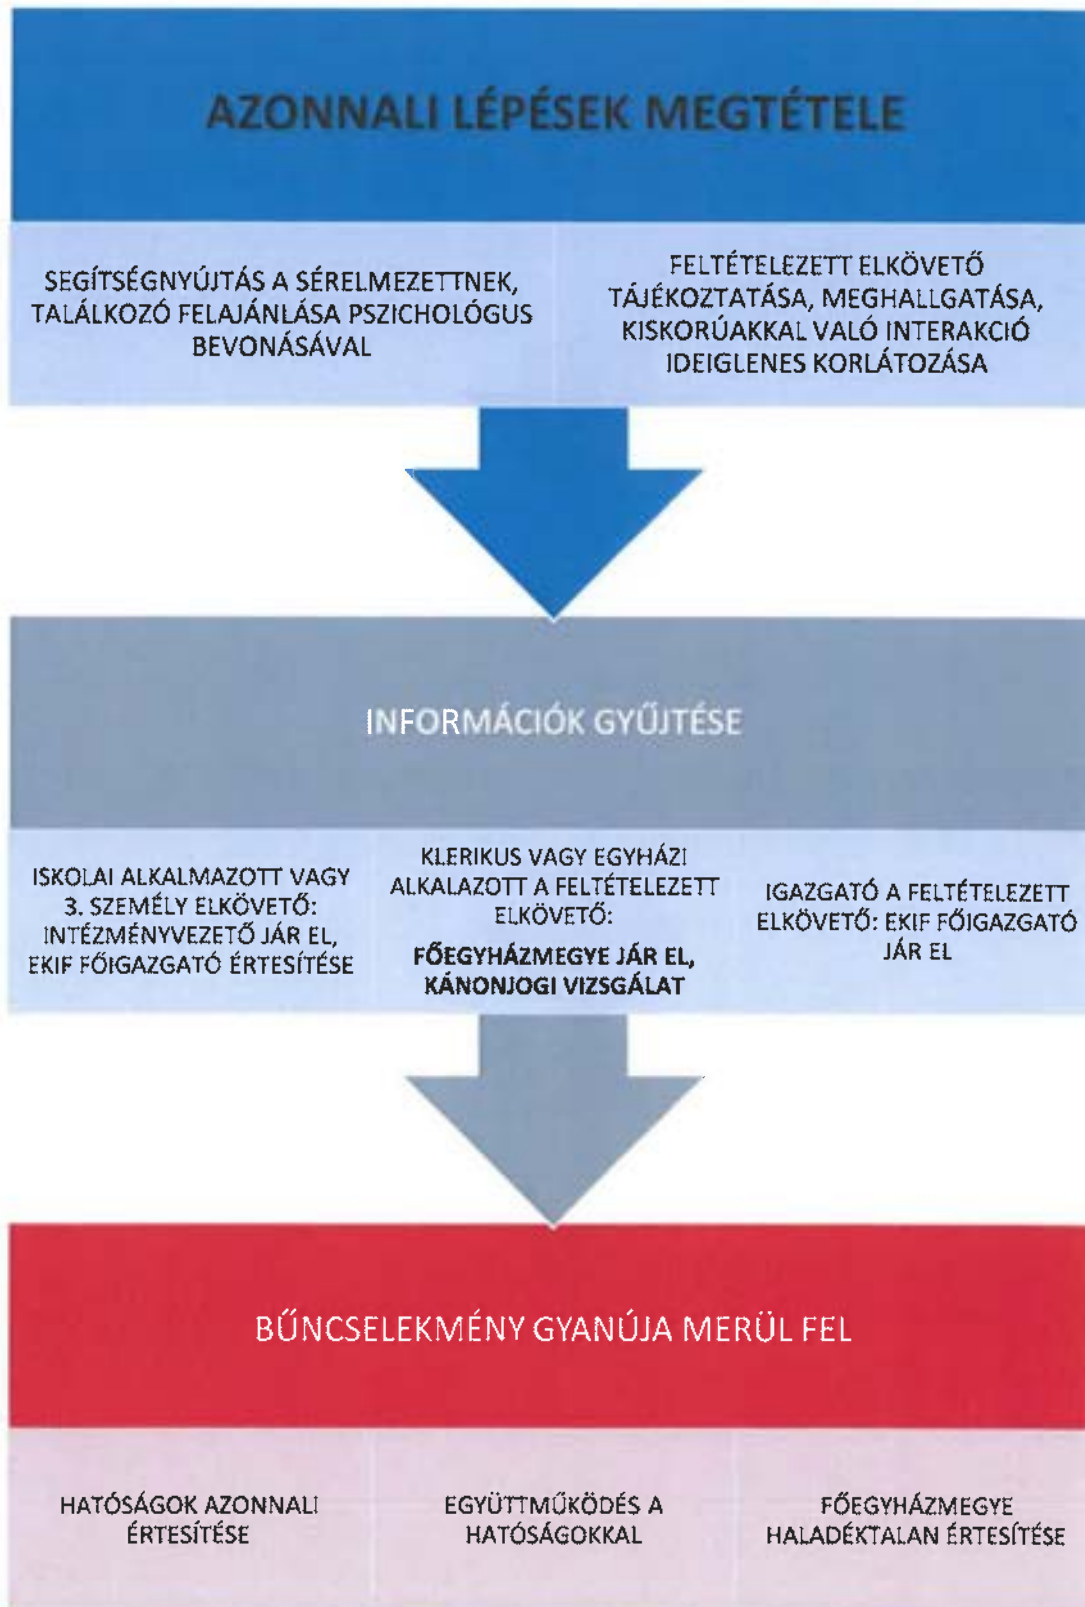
AZONNALI LÉPÉSEK MEGTÉTELE

SEGÍTSÉGNYÚJTÁS A SÉRELMEZETTNEK, TALÁLKOZÓ FELAJÁNLÁSA PSZICHOLÓGUS BEVONÁSÁVAL

FELTÉTELEZETT ELKÖVETŐ TÁJÉKOZTATÁSA, MEGHALLGATÁSA, KISKORÚAKKAL VALÓ INTERAKCIÓ IDEIGLENES KORLÁTOZÁSA

INFORMÁCIÓK GYŰJTÉSE

ISKOLAI ALKALMAZOTT VAGY 3. SZEMÉLY ELKÖVETŐ: INTÉZMÉNYVEZETŐ JÁR EL, EKIF FŐIGAZGATÓ ÉRTESÍTÉSE

KLERIKUS VAGY EGYHÁZI ALKALAZOTT A FELTÉTELEZETT ELKÖVETŐ:

FŐEGYHÁZMEGYE JÁR EL, KÁNONJOGI VIZSGÁLAT

IGAZGATÓ A FELTÉTELEZETT ELKÖVETŐ: EKIF FŐIGAZGATÓ JÁR EL

BŰNCSELEKMÉNY GYANÚJA MERÜL FEL

HATÓSÁGOK AZONNALI ÉRTESÍTÉSE

EGYÜTTMŰKÖDÉS A HATÓSÁGOKKAL

FŐEGYHÁZMEGYE HALADÉKTALAN ÉRTESÍTÉSE